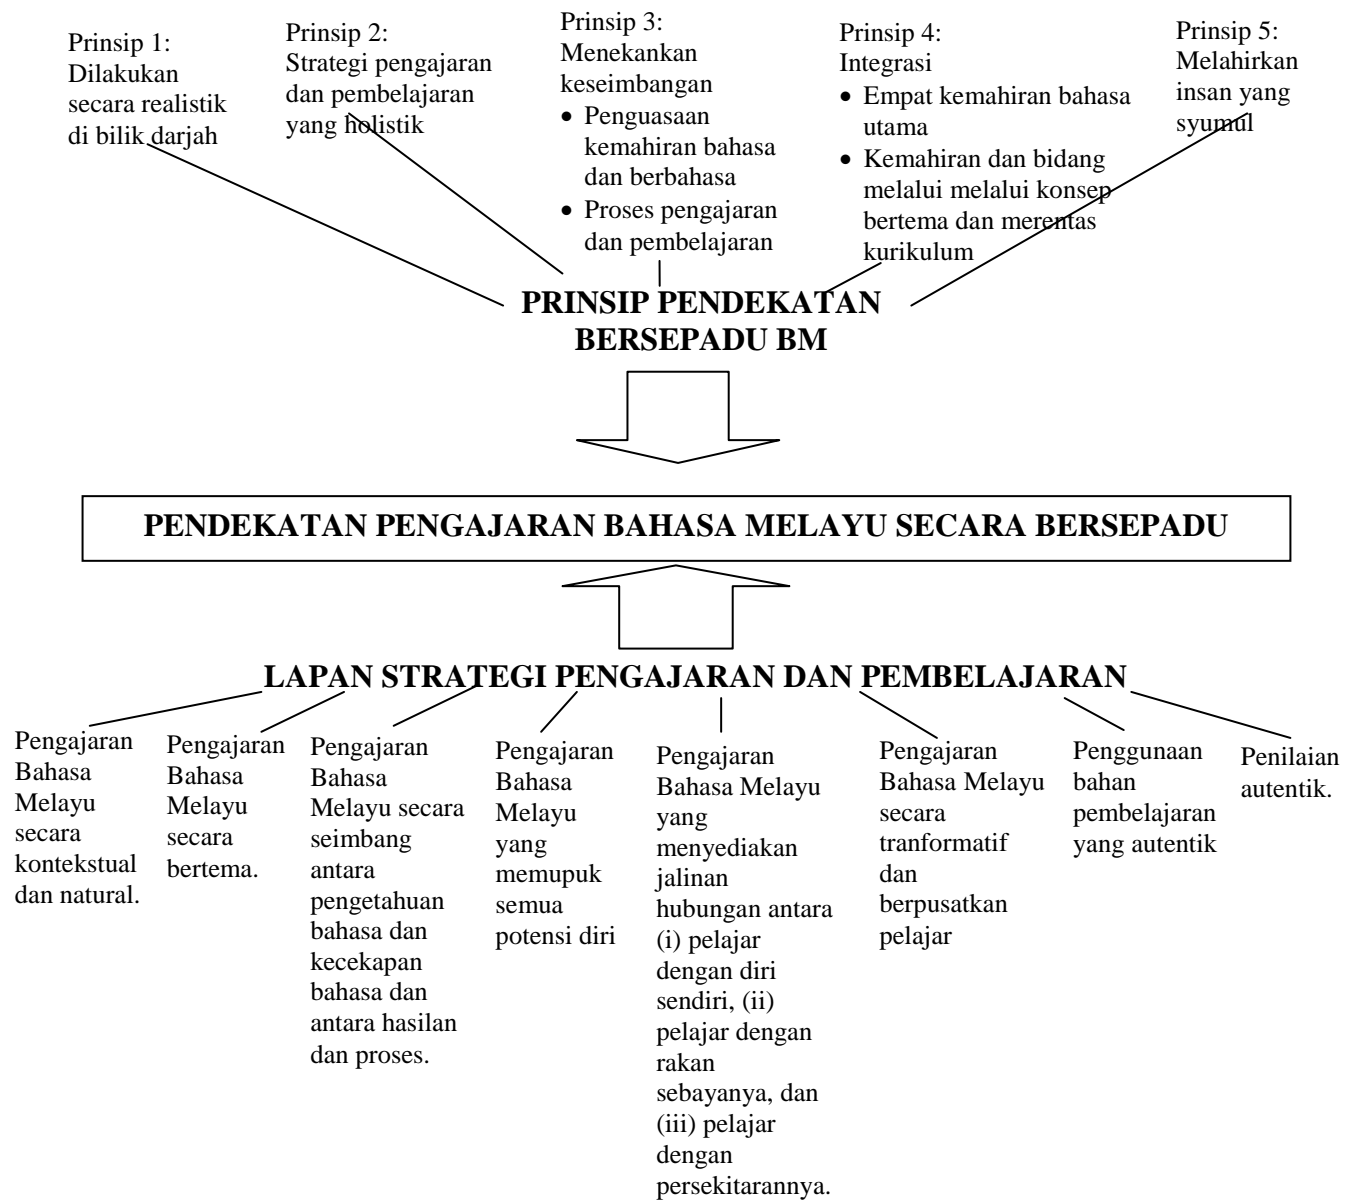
Prinsip 1:
Dilakukan secara realistik di bilik darjah

Prinsip 2:
Strategi pengajaran dan pembelajaran yang holistik

Prinsip 3:
Menekankan keseimbangan
• Penguasaan kemahiran bahasa dan berbahasa
• Proses pengajaran dan pembelajaran

Prinsip 4:
Integrasi
• Empat kemahiran bahasa utama
• Kemahiran dan bidang melalui melalui konsep bertema dan merentas kurikulum

Prinsip 5:
Melahirkan insan yang syumul

PRINSIP PENDEKATAN BERSEPADU BM

PENDEKATAN PENGAJARAN BAHASA MELAYU SECARA BERSEPADU

LAPAN STRATEGI PENGAJARAN DAN PEMBELAJARAN

Pengajaran Bahasa Melayu secara kontekstual dan natural.

Pengajaran Bahasa Melayu secara bertema.

Pengajaran Bahasa Melayu secara seimbang antara pengetahuan bahasa dan kecekapan bahasa dan antara hasilan dan proses.

Pengajaran Bahasa Melayu yang memupuk semua potensi diri

Pengajaran Bahasa Melayu yang menyediakan jalinan hubungan antara (i) pelajar dengan diri sendiri, (ii) pelajar dengan rakan sebayanya, dan (iii) pelajar dengan persekitarannya.

Pengajaran Bahasa Melayu secara tranformatif dan berpusatkan pelajar

Penggunaan bahan pembelajaran yang autentik

Penilaian autentik.